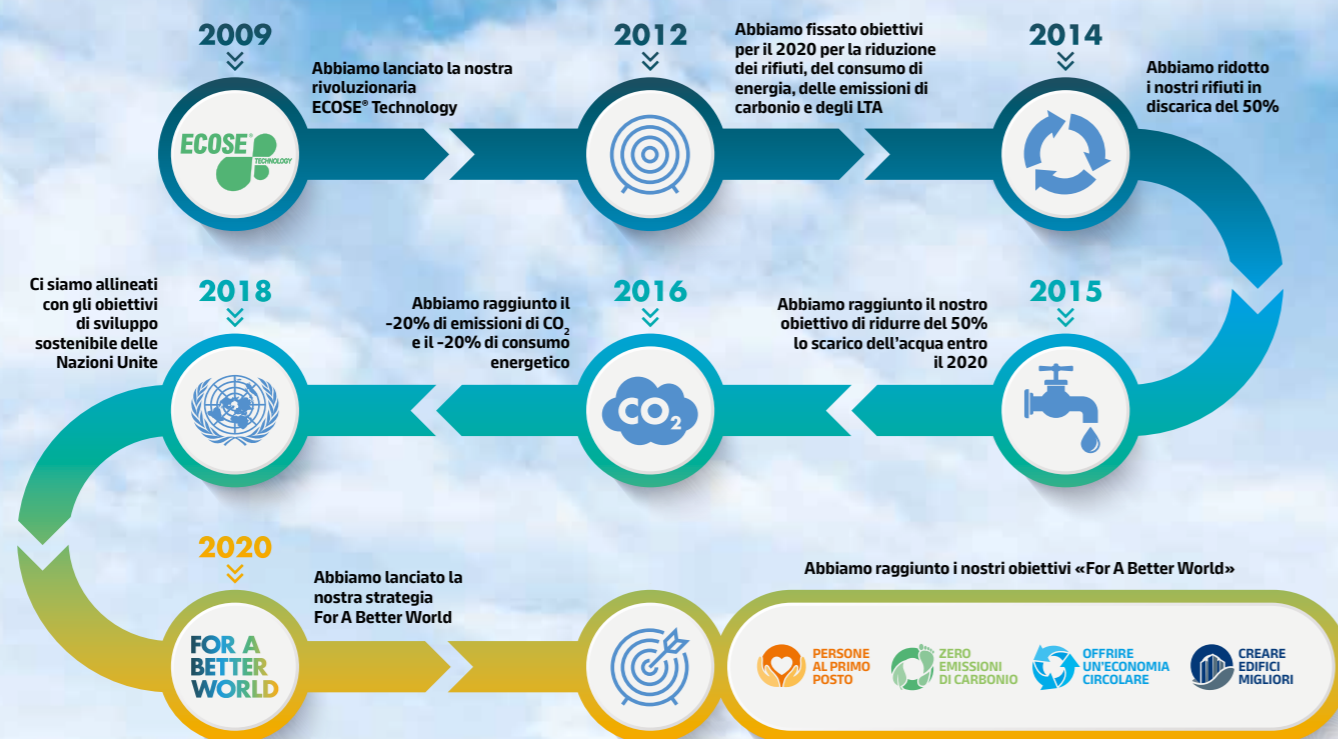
2009

ECOSE® TECHNOLOGY

Abbiamo lanciato la nostra rivoluzionaria ECOSE® Technology

2012

Abbiamo fissato obiettivi per il 2020 per la riduzione dei rifiuti, del consumo di energia, delle emissioni di carbonio e degli LTA

2014

Abbiamo ridotto i nostri rifiuti in discarica del 50%

Ci siamo allineati con gli obiettivi di sviluppo sostenibile delle Nazioni Unite

2018

Abbiamo raggiunto il -20% di emissioni di $CO_2$ e il -20% di consumo energetico

2016

$CO_2$

Abbiamo raggiunto il nostro obiettivo di ridurre del 50% lo scarico dell'acqua entro il 2020

2015

2020

Abbiamo lanciato la nostra strategia For A Better World

FOR A BETTER WORLD

Abbiamo raggiunto i nostri obiettivi «For A Better World»

PERSONE AL PRIMO POSTO

ZERO EMISSIONI DI CARBONIO

OFFRIRE UN'ECONOMIA CIRCOLARE

CREARE EDIFICI MIGLIORI